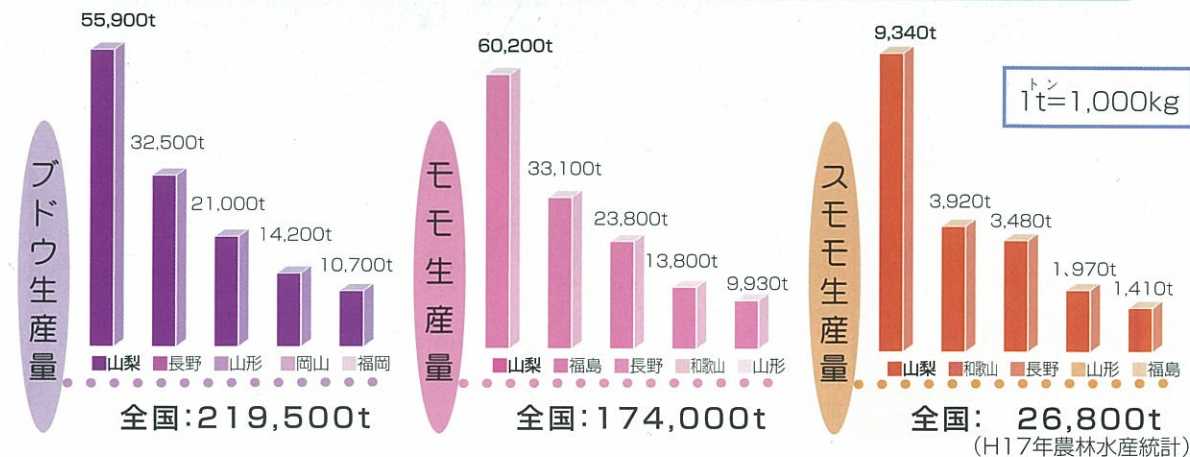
ブドウ生産量

55,900t
32,500t
21,000t
14,200t
10,700t

山梨　長野　山形　岡山　福岡

全国:219,500t

モモ生産量

60,200t
33,100t
23,800t
13,800t
9,930t

山梨　福島　長野　和歌山　山形

全国:174,000t

スモモ生産量

9,340t
3,920t
3,480t
1,970t
1,410t

山梨　和歌山　長野　山形　福島

全国:　26,800t
(H17年農林水産統計)

1t(トン)=1,000kg